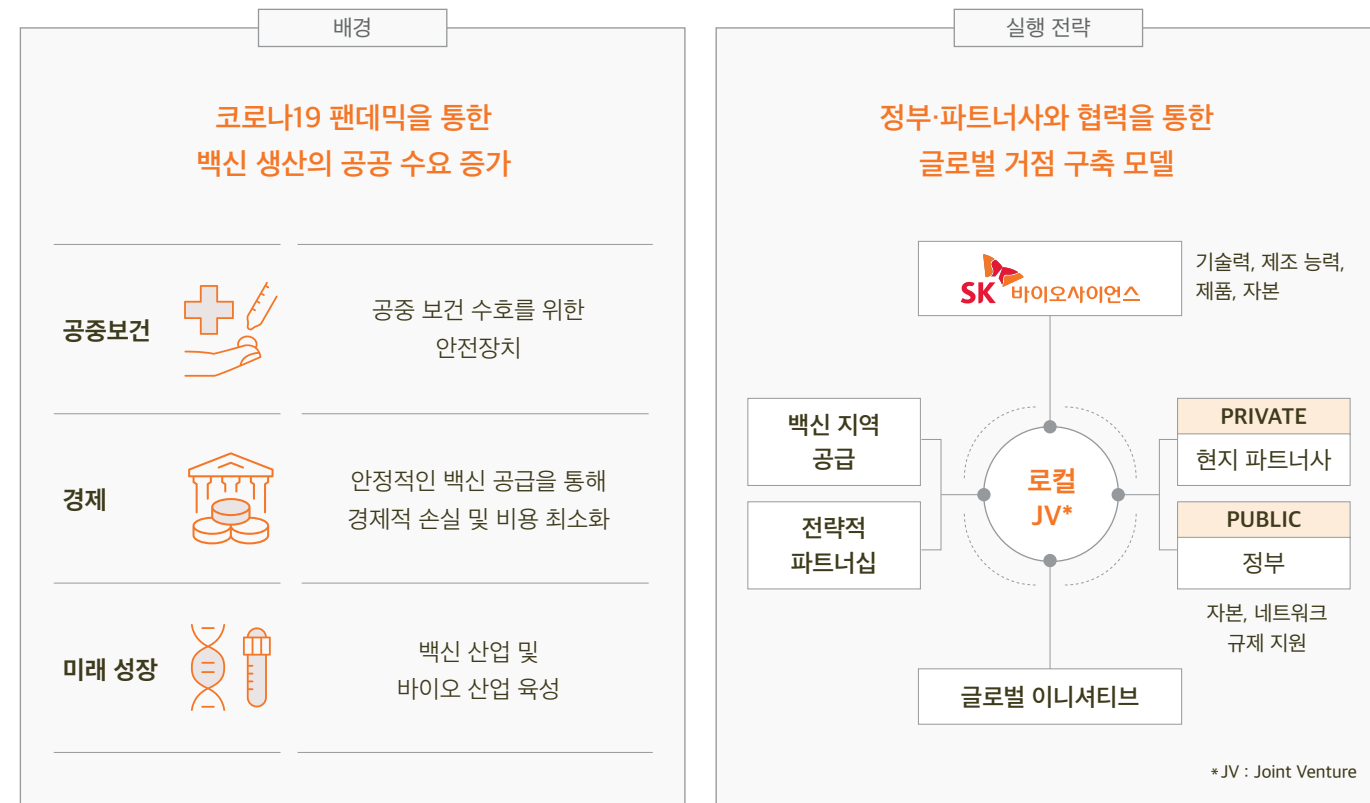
배경

코로나19 팬데믹을 통한
백신 생산의 공공 수요 증가

공중보건

공중 보건 수호를 위한
안전장치

경제

안정적인 백신 공급을 통해
경제적 손실 및 비용 최소화

미래 성장

백신 산업 및
바이오 산업 육성

실행 전략

정부·파트너사와 협력을 통한
글로벌 거점 구축 모델

SK 바이오사이언스

기술력, 제조 능력,
제품, 자본

백신 지역
공급

전략적
파트너십

로컬
JV*

PRIVATE
현지 파트너사

PUBLIC
정부

자본, 네트워크
규제 지원

글로벌 이니셔티브

* JV : Joint Venture